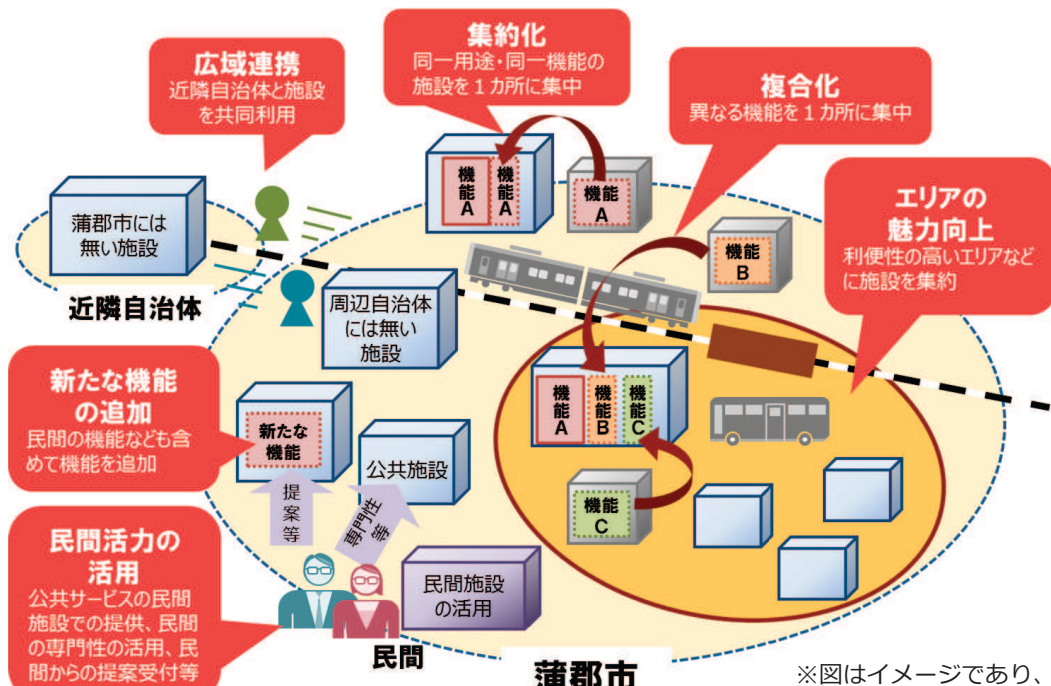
広域連携
近隣自治体と施設を共同利用

集約化
同一用途・同一機能の施設を１カ所に集中

複合化
異なる機能を１カ所に集中

エリアの魅力向上
利便性の高いエリアなどに施設を集約

蒲郡市には無い施設

近隣自治体

機能A 機能A

機能A

機能B

周辺自治体には無い施設

新たな機能の追加
民間の機能なども含めて機能を追加

新たな機能

提案等

専門性等

公共施設

機能A 機能B 機能C

機能C

民間活力の活用
公共サービスの民間施設での提供、民間の専門性の活用、民間からの提案受付等

民間施設の活用

民間

蒲郡市

※図はイメージであり、